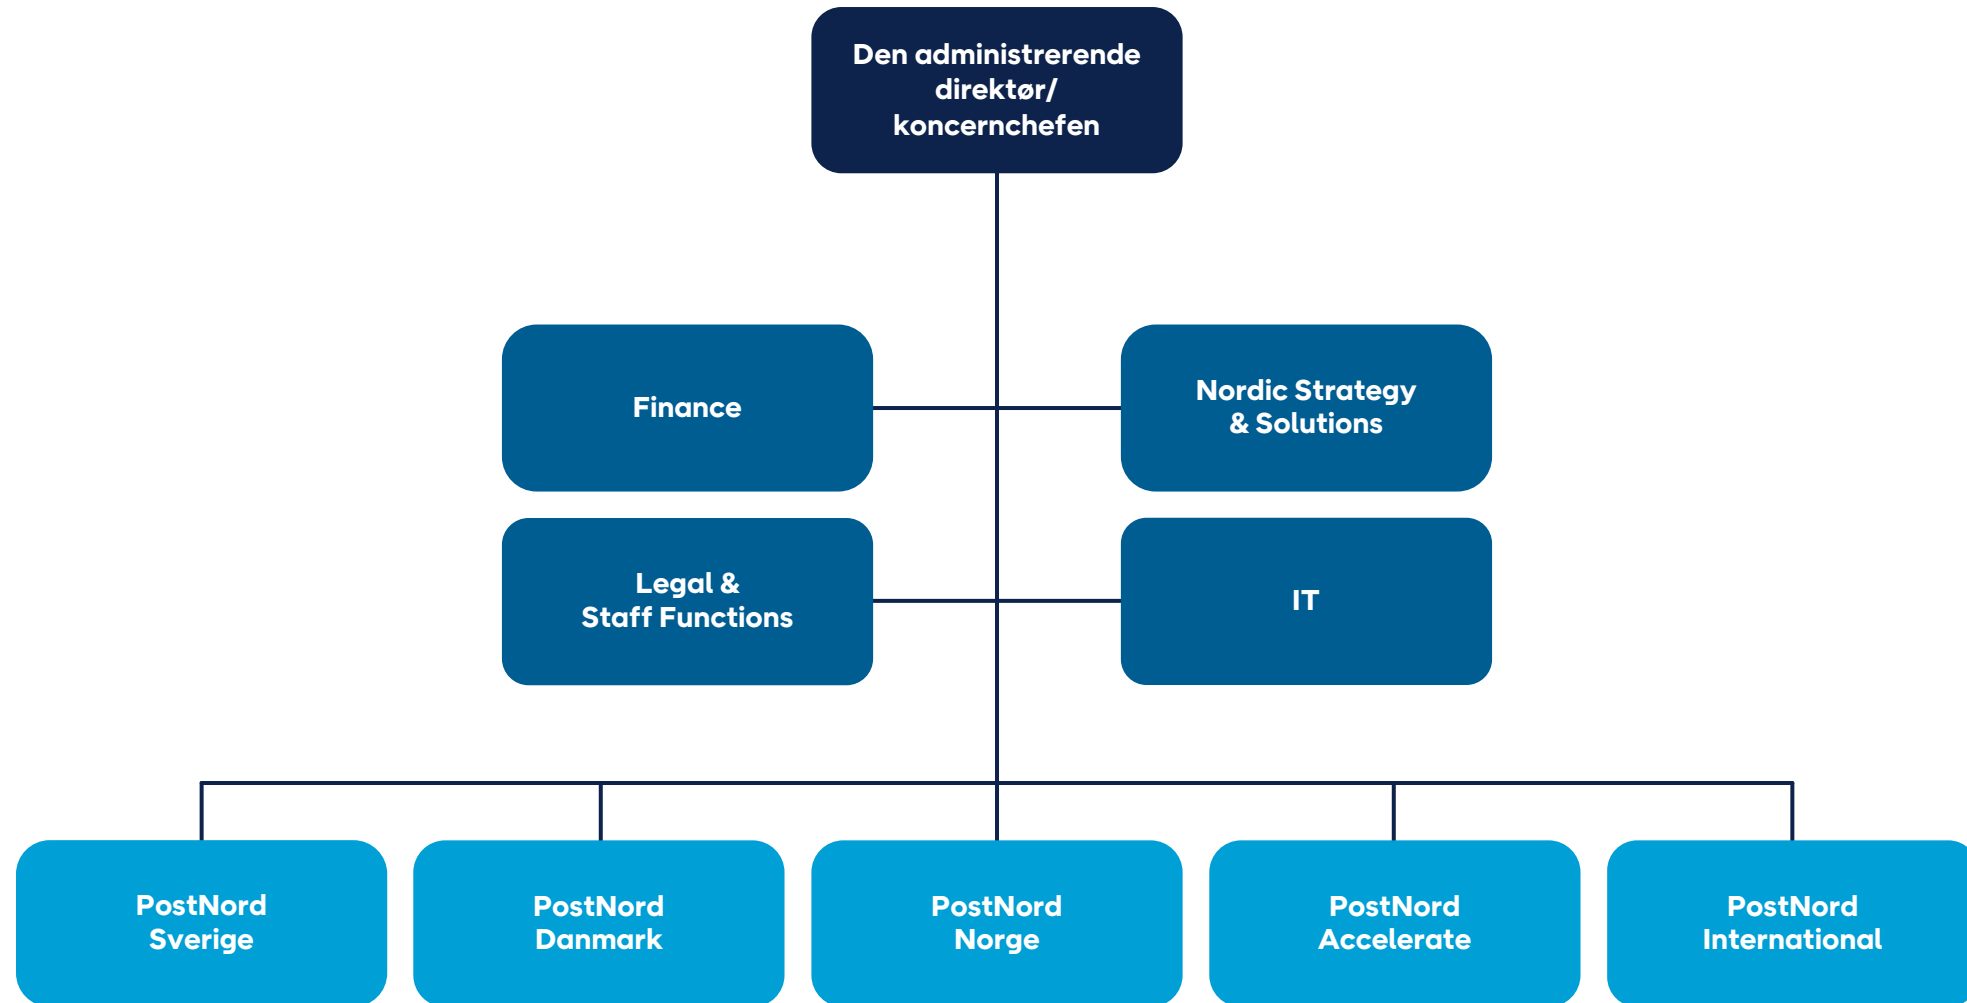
Den administrerende direktør/ koncernchefen

Finance

Nordic Strategy & Solutions

Legal & Staff Functions

IT

PostNord Sverige

PostNord Danmark

PostNord Norge

PostNord Accelerate

PostNord International